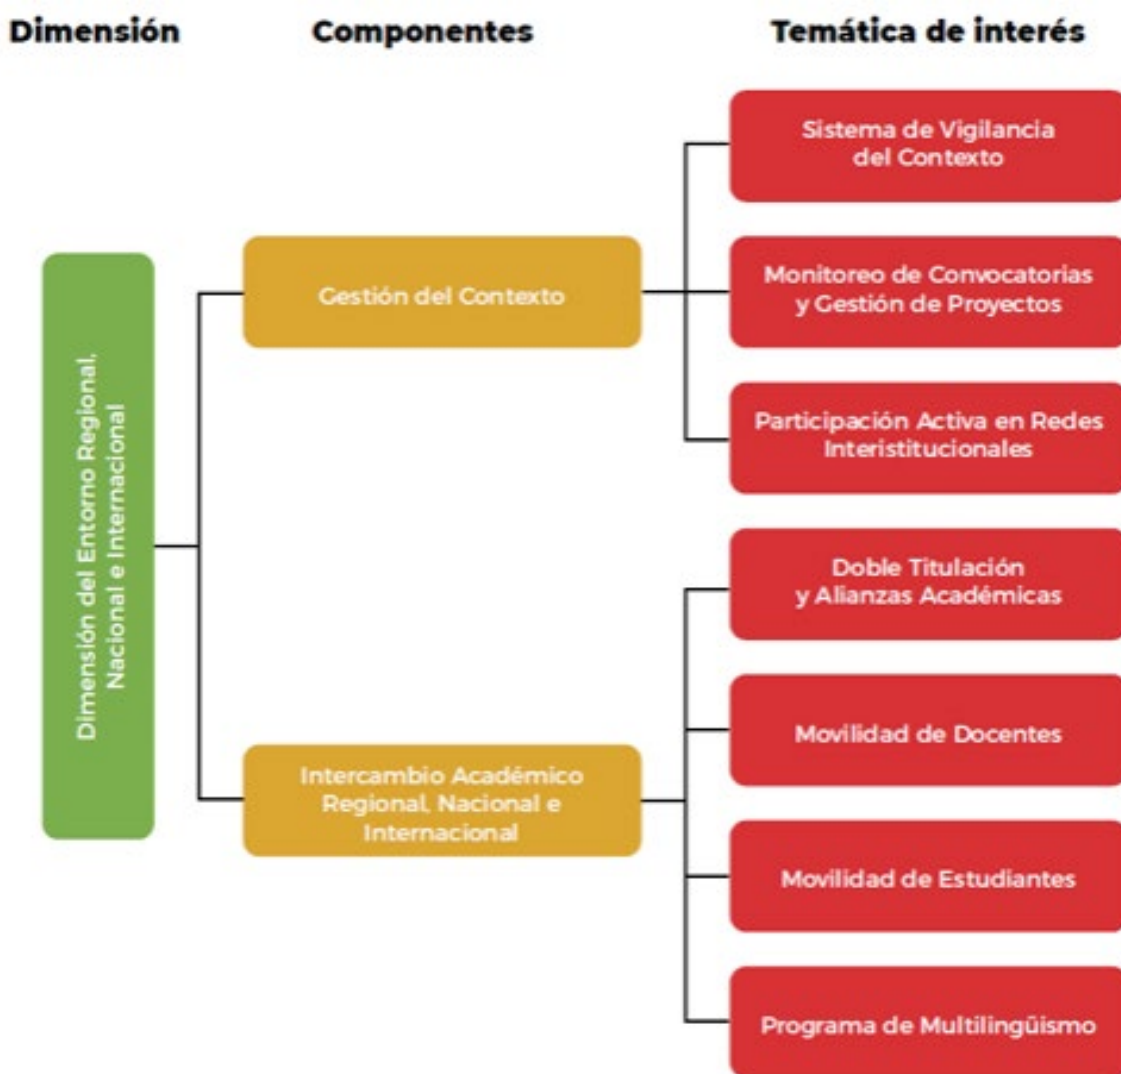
Dimensión

Componentes

Temática de interés

Dimensión del Entorno Regional, Nacional e Internacional

Gestión del Contexto

Sistema de Vigilancia del Contexto

Monitoreo de Convocatorias y Gestión de Proyectos

Participación Activa en Redes Interistitucionales

Intercambio Académico Regional, Nacional e Internacional

Doble Titulación y Alianzas Académicas

Movilidad de Docentes

Movilidad de Estudiantes

Programa de Multilingüismo